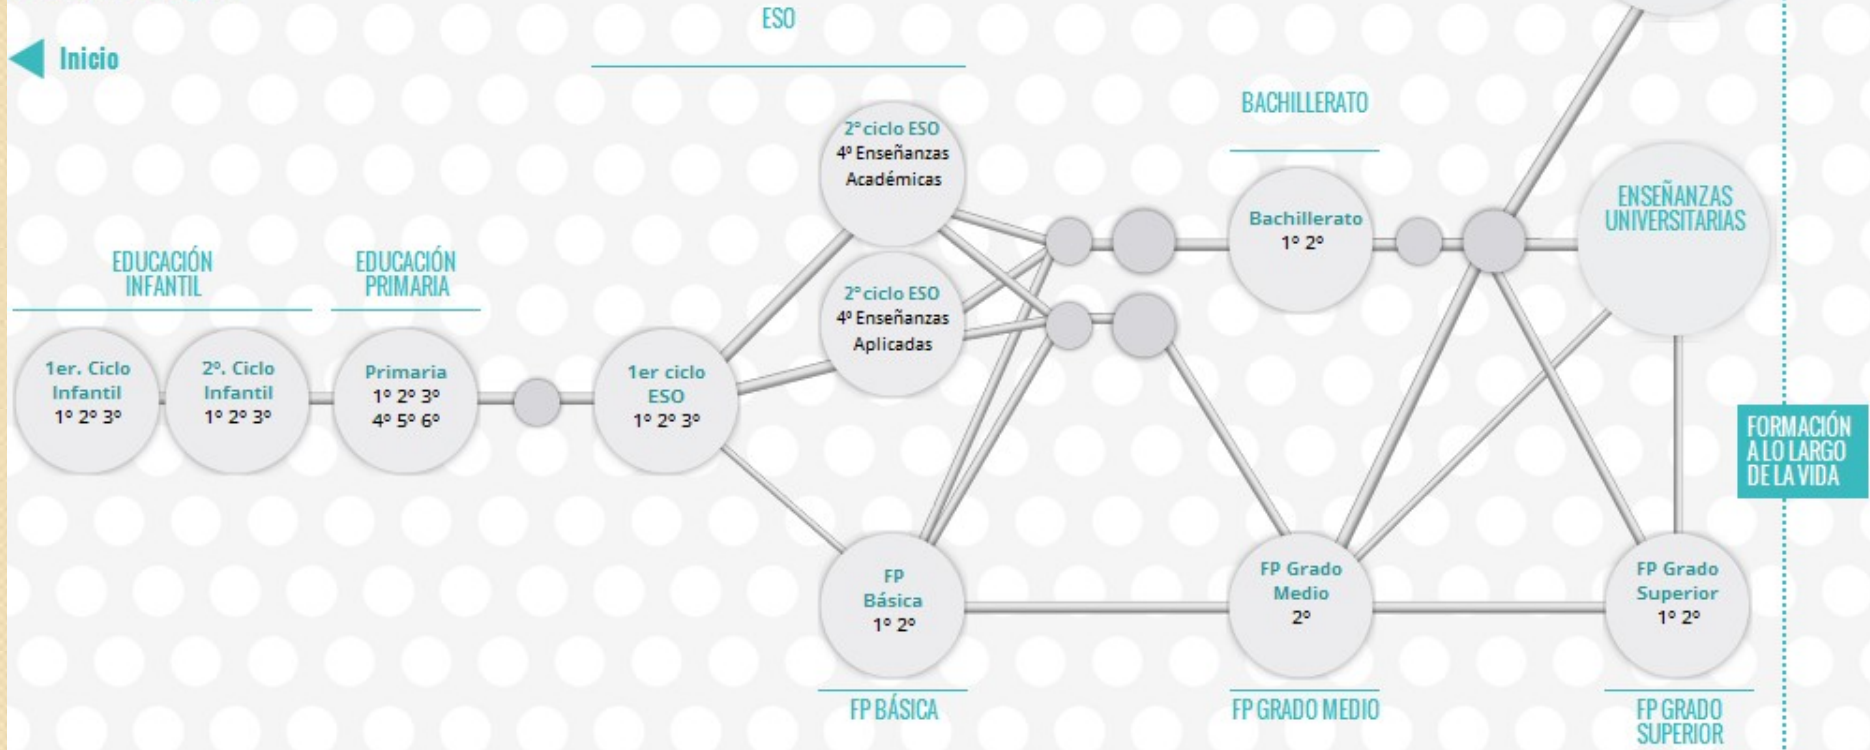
Inicio

ESO

BACHILLERATO

EDUCACIÓN INFANTIL

EDUCACIÓN PRIMARIA

1er. Ciclo Infantil 1º 2º 3º

2º. Ciclo Infantil 1º 2º 3º

Primaria 1º 2º 3º 4º 5º 6º

1er ciclo ESO 1º 2º 3º

2º ciclo ESO 4º Enseñanzas Académicas

2º ciclo ESO 4º Enseñanzas Aplicadas

Bachillerato 1º 2º

ENSEÑANZAS UNIVERSITARIAS

FORMACIÓN A LO LARGO DE LA VIDA

FP Básica 1º 2º

FP Grado Medio 2º

FP Grado Superior 1º 2º

FP BÁSICA

FP GRADO MEDIO

FP GRADO SUPERIOR